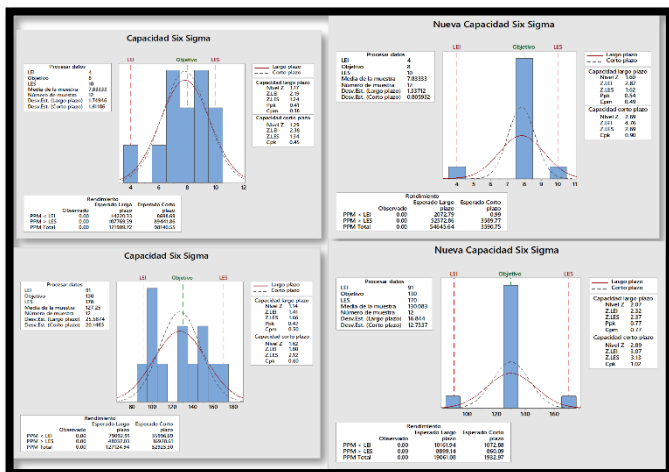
Capacidad Six Sigma

Procesar datos
LEI 4
Objetivo 8
LES 10
Media de la muestra 7.83333
Número de muestras 12
Desv.Est. (Largo plazo) 1.74946
Desv.Est. (Corto plazo) 1.61186

LEI Objetivo LES

Largo plazo
Corto plazo

Capacidad largo plazo
Nivel Z 1.17
Z.LS 2.19
Z.LES 1.24
Ppk 0.41
Cpm 0.38

Capacidad corto plazo
Nivel Z 1.29
Z.LS 2.38
Z.LES 1.34
Cpk 0.45

4 6 8 10 12

Rendimiento
| | Observado | Esperado Largo plazo | Esperado Corto plazo |
|---|---|---|---|
| PPM < LEI | 0.00 | 14230.33 | 8688.68 |
| PPM > LES | 0.00 | 107769.39 | 89461.86 |
| PPM Total | 0.00 | 121989.72 | 98140.55 |

Nueva Capacidad Six Sigma

Procesar datos
LEI 4
Objetivo 8
LES 10
Media de la muestra 7.83333
Número de muestras 12
Desv.Est. (Largo plazo) 1.33712
Desv.Est. (Corto plazo) 0.803932

LEI Objetivo LES

Largo plazo
Corto plazo

Capacidad largo plazo
Nivel Z 1.69
Z.LEI 2.87
Z.LES 1.62
Ppk 0.54
Cpm 0.49

Capacidad corto plazo
Nivel Z 2.18
Z.LEI 4.76
Z.LES 2.69
Cpk 0.90

4 5 6 7 8 9 10 11

Rendimiento
| | Observado | Esperado Largo plazo | Esperado Corto plazo |
|---|---|---|---|
| PPM < LEI | 0.00 | 2072.79 | 0.99 |
| PPM > LES | 0.00 | 52572.86 | 3589.77 |
| PPM Total | 0.00 | 54645.64 | 3590.75 |

Capacidad Six Sigma

Procesar datos
LEI 91
Objetivo 130
LES 170
Media de la muestra 127.25
Número de muestras 12
Desv.Est. (Largo plazo) 25.1874
Desv.Est. (Corto plazo) 20.1465

LEI Objetivo LES

Largo plazo
Corto plazo

Capacidad largo plazo
Nivel Z 1.14
Z.LEI 1.41
Z.LES 1.66
Ppk 0.47
Cpm 0.50

Capacidad corto plazo
Nivel Z 1.42
Z.LEI 1.80
Z.LES 2.02
Cpk 0.60

80 100 120 140 160 180

Rendimiento
| | Observado | Esperado Largo plazo | Esperado Corto plazo |
|---|---|---|---|
| PPM < LEI | 0.00 | 79032.51 | 35856.69 |
| PPM > LES | 0.00 | 48092.03 | 50693.01 |
| PPM Total | 0.00 | 127124.54 | 52925.30 |

Nueva Capacidad Six Sigma

Procesar datos
LEI 91
Objetivo 130
LES 170
Media de la muestra 130.083
Número de muestras 12
Desv.Est. (Largo plazo) 16.864
Desv.Est. (Corto plazo) 12.7137

LEI Objetivo LES

Largo plazo
Corto plazo

Capacidad largo plazo
Nivel Z 2.07
Z.LEI 2.32
Z.LES 2.37
Ppk 0.77
Cpm 0.77

Capacidad corto plazo
Nivel Z 2.80
Z.LEI 3.07
Z.LES 3.13
Cpk 1.02

100 120 140 160

Rendimiento
| | Observado | Esperado Largo plazo | Esperado Corto plazo |
|---|---|---|---|
| PPM < LEI | 0.00 | 10101.94 | 1072.00 |
| PPM > LES | 0.00 | 8809.14 | 860.09 |
| PPM Total | 0.00 | 19601.08 | 1932.07 |